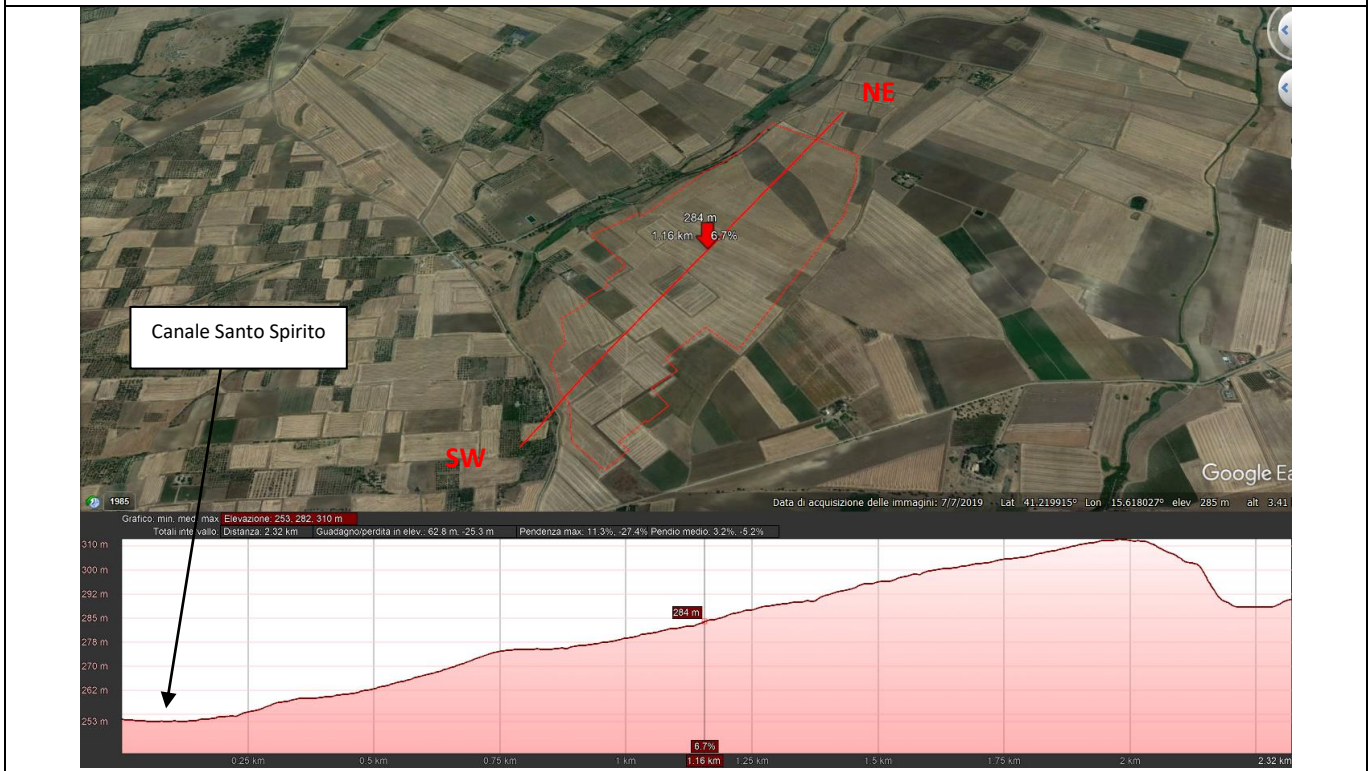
NE

284 m
1.16 km 6.7%

Canale Santo Spirito

SW

Google Ea

1985

Data di acquisizione delle immagini: 7/7/2019 Lat 41.219915° Lon 15.618027° elev 285 m alt 3.41

Grafico: min, med, max Elevazione: 253, 282, 310 m
Totali intervallo: Distanza: 2.32 km Guadagno/perdita in elev.: 62.8 m, -25.3 m Pendenza max: 11.3%, -27.4% Pendio medio: 3.2%, -5.2%

310 m
300 m
292 m
285 m
278 m
270 m
262 m
253 m

284 m

6.7%

0.25 km
0.5 km
0.75 km
1 km
1.16 km
1.25 km
1.5 km
1.75 km
2 km
2.32 km